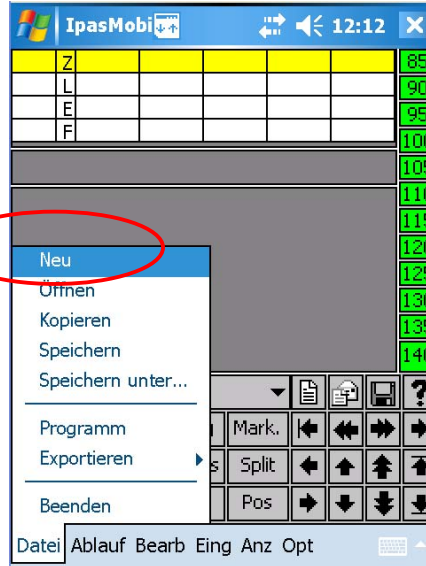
IpasMobi 12:12

| Z | | | | | |
|---|---|---|---|---|---|
| L | | | | | |
| E | | | | | |
| F | | | | | |

85
90
95
100
105
110
115
120
125
130
135
140

Neu
Öffnen
Kopieren
Speichern
Speichern unter...
Programm
Exportieren
Beenden

Mark.
s Split
Pos

Datei Ablauf Bearb Eing Anz Opt